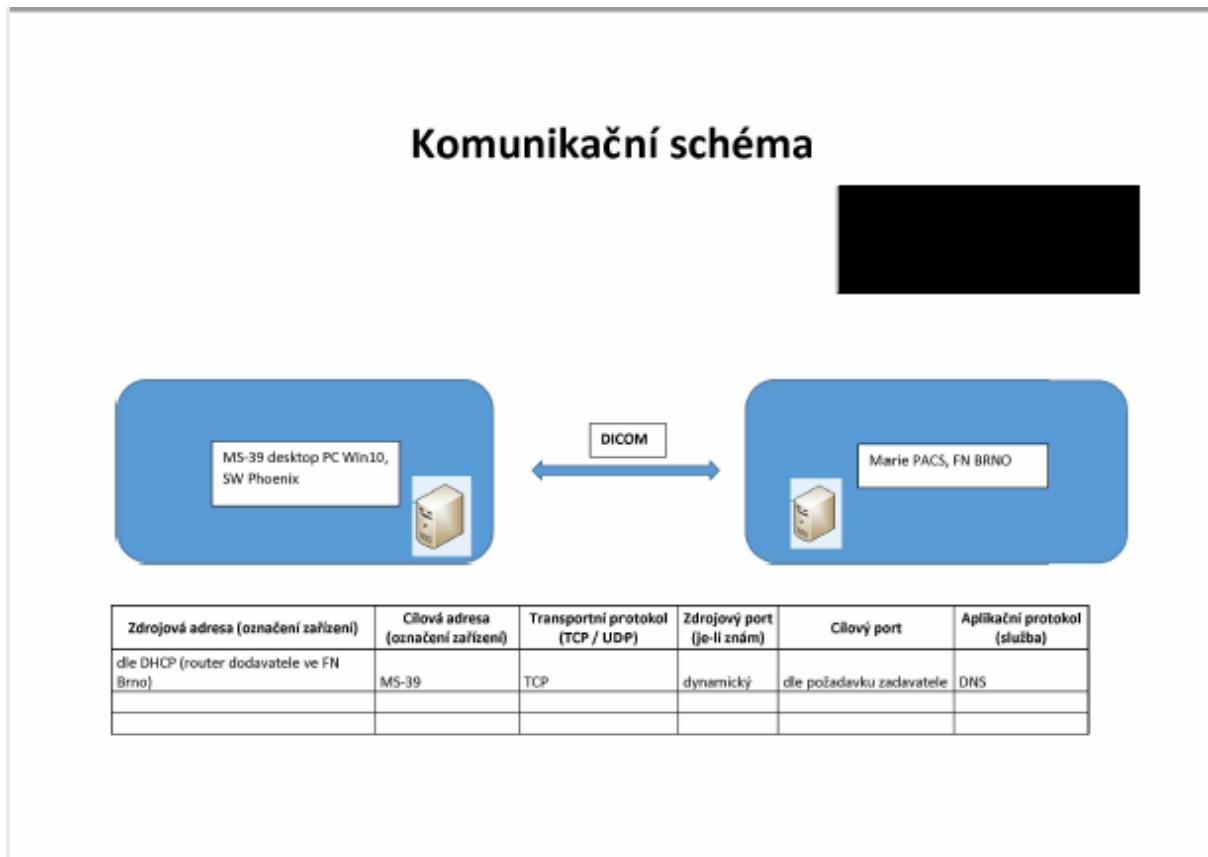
Komunikační schéma

MS-39 desktop PC Win10, SW Phoenix

DICOM

Marie PACS, FN BRNO

| Zdrojová adresa (označení zařízení) | Cílová adresa (označení zařízení) | Transportní protokol (TCP / UDP) | Zdrojový port (je-li znám) | Cílový port | Aplikační protokol (služba) |
|---|---|---|---|---|---|
| dle DHCP (router dodavatele ve FN Brno) | MS-39 | TCP | dynamický | dle požadavku zadavatele | DNS |
| | | | | | |
| | | | | | |